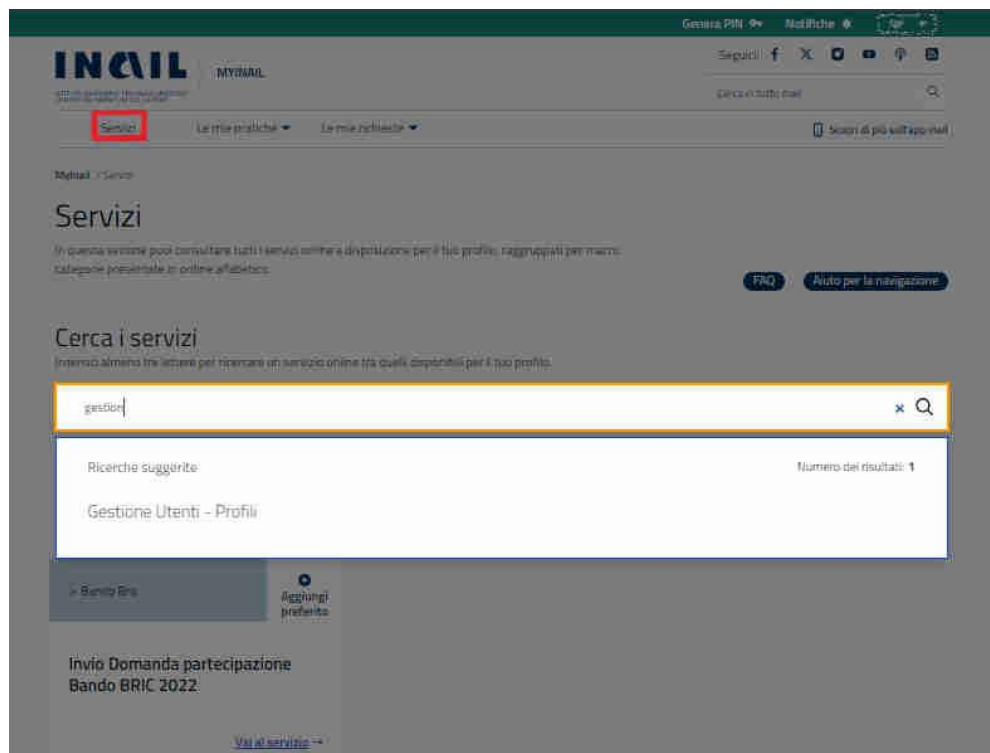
Genera PIN Notifiche

INAIL MYINAIL

Seguici

Cerca in tutto inail

Servizi Le mie pratiche ▾ Le mie richieste ▾

Scopri di più sull'app inail

MyInail / Servizi

Servizi

In questa sezione puoi consultare tutti i servizi online a disposizione per il tuo profilo, raggruppati per macro categorie presentate in ordine alfabetico.

FAQ Aiuto per la navigazione

Cerca i servizi

Inserisci almeno tre lettere per ricercare un servizio online tra quelli disponibili per il tuo profilo.

gestion

Ricerche suggerite

Numero dei risultati: 1

Gestione Utenti - Profili

> Bando Bric

Aggiungi preferito

Invio Domanda partecipazione Bando BRIC 2022

Vai al servizio →